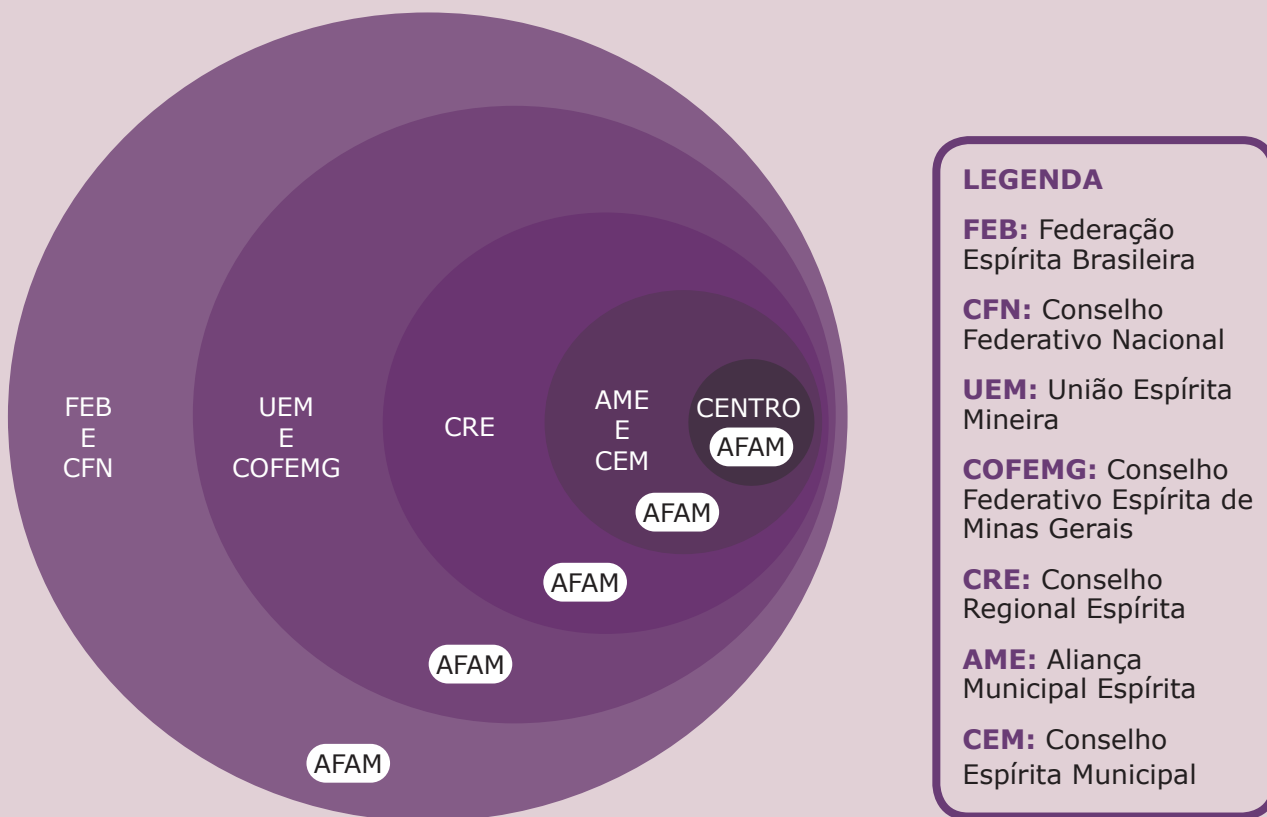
FEB
E
CFN

UEM
E
COFEMG

CRE

AME
E
CEM

CENTRO

AFAM

AFAM

AFAM

AFAM

AFAM

LEGENDA

FEB: Federação Espírita Brasileira

CFN: Conselho Federativo Nacional

UEM: União Espírita Mineira

COFEMG: Conselho Federativo Espírita de Minas Gerais

CRE: Conselho Regional Espírita

AME: Aliança Municipal Espírita

CEM: Conselho Espírita Municipal